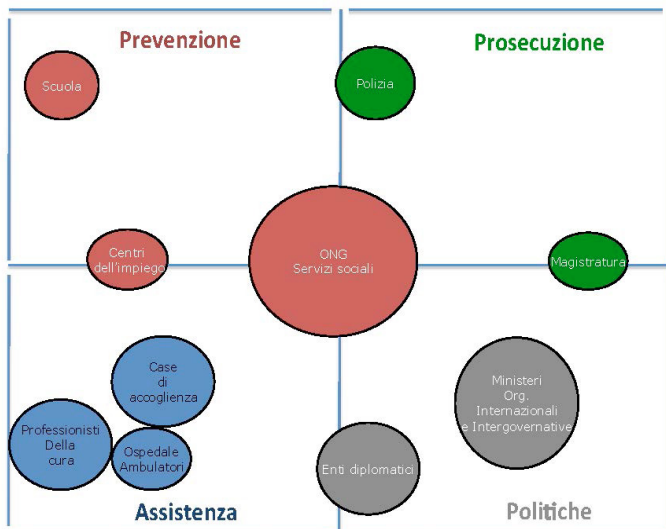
Prevenzione

Prosecuzione

Scuola

Polizia

Centri dell'impiego

ONG
Servizi sociali

Magistratura

Case di accoglienza

Professionisti Della cura

Ospedale Ambulatori

Ministeri
Org. Internazionali e Intergovernative

Enti diplomatici

Assistenza

Politiche